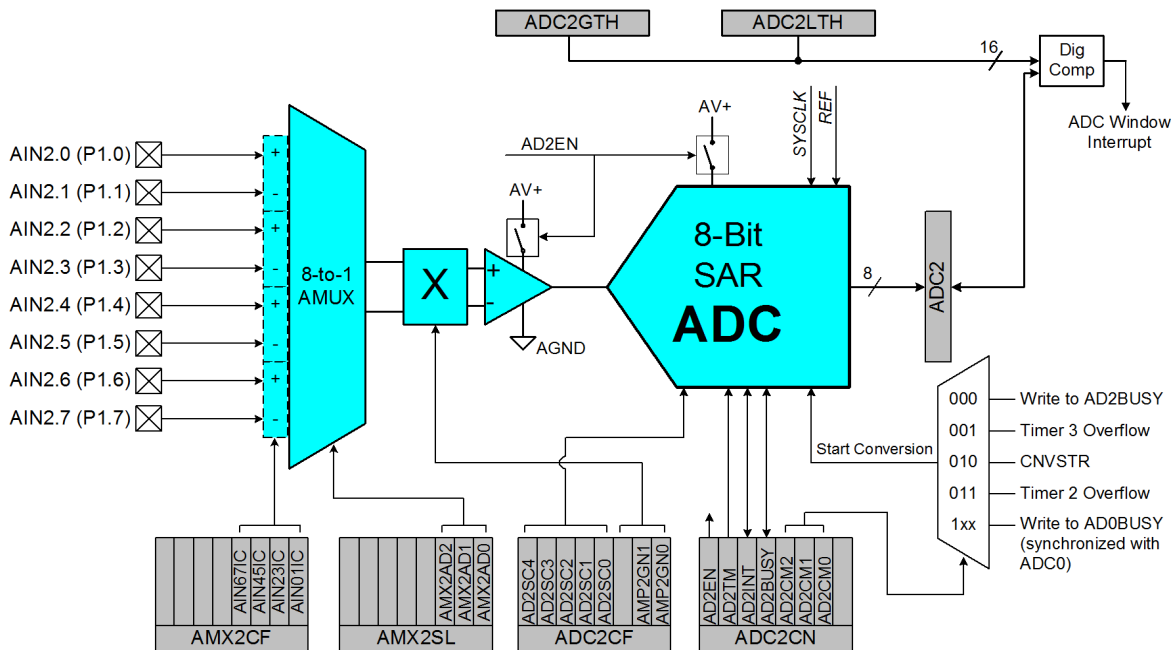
ADC2GTH
ADC2LTH
16
Dig Comp
ADC Window Interrupt
AV+
AD2EN
SYSCLK
REF
AV+
AIN2.0 (P1.0)
AIN2.1 (P1.1)
AIN2.2 (P1.2)
AIN2.3 (P1.3)
AIN2.4 (P1.4)
AIN2.5 (P1.5)
AIN2.6 (P1.6)
AIN2.7 (P1.7)
+
-
+
-
+
-
+
-
8-to-1 AMUX
X
+
-
AGND
8-Bit SAR ADC
8
ADC2
Start Conversion
000
001
010
011
1xx
Write to AD2BUSY
Timer 3 Overflow
CNVSTR
Timer 2 Overflow
Write to AD0BUSY (synchronized with ADC0)
AIN67IC
AIN45IC
AIN23IC
AIN01IC
AMX2CF
AMX2AD2
AMX2AD1
AMX2AD0
AMX2SL
AD2SC4
AD2SC3
AD2SC2
AD2SC1
AD2SC0
AMP2GN1
AMP2GN0
ADC2CF
AD2EN
AD2TM
AD2INT
AD2BUSY
AD2CM2
AD2CM1
AD2CM0
ADC2CN